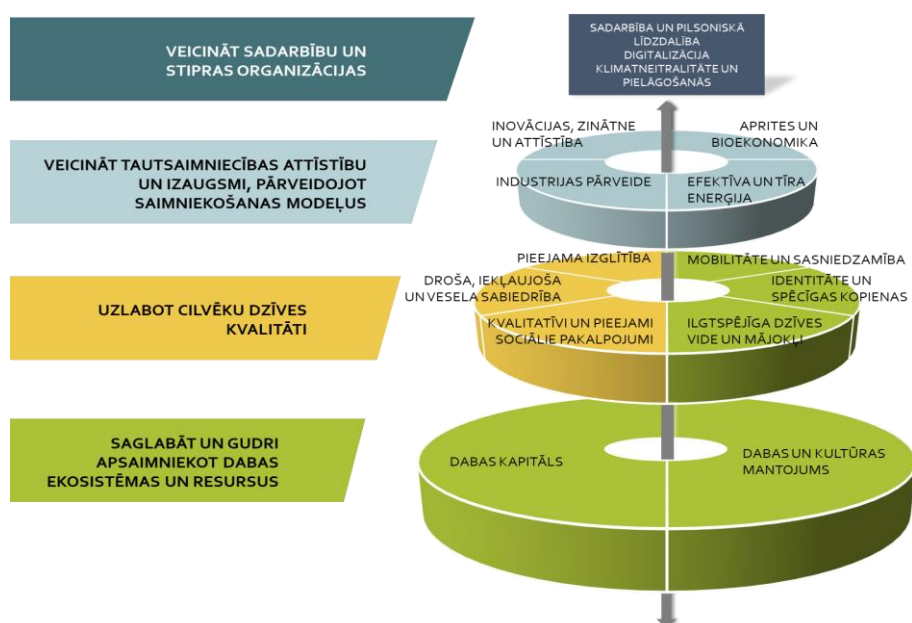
VEICINĀT SADARBĪBU UN STIPRAS ORGANIZĀCIJAS

SADARBĪBA UN PILSONISKĀ LĪDZDALĪBA
DIGITALIZĀCIJA
KLIMATNEITRALITĀTE UN PIELĀGOŠANĀS

VEICINĀT TAUTSAIMNIECĪBAS ATTĪSTĪBU UN IZAUGSMI, PĀRVEIDOJOT SAIMNIEKOŠANAS MODEĻUS

INOVĀCIJAS, ZINĀTNE UN ATTĪSTĪBA

APRITES UN BIOEKONOMIKA

INDUSTRIJAS PĀRVEIDE

EFEKTĪVA UN TĪRA ENERĢIJA

UZLABOT CILVĒKU DZĪVES KVALITĀTI

PIEEJAMA IZGLĪTĪBA

MOBILITĀTE UN SASNIEDZAMĪBA

DROŠA, IEKĻAUJOŠA UN VESELA SABIEDRĪBA

IDENTITĀTE UN SPĒCĪGAS KOPIENAS

KVALITATĪVI UN PIEEJAMI SOCIĀLIE PAKALPOJUMI

ILGTSPĒJĪGA DZĪVES VIDE UN MĀJOKLI

SAGLABĀT UN GUDRI APSAIMNIEKOT DABAS EKOSISTĒMAS UN RESURSUS

DABAS KAPITĀLS

DABAS UN KULTŪRAS MANTOJUMS